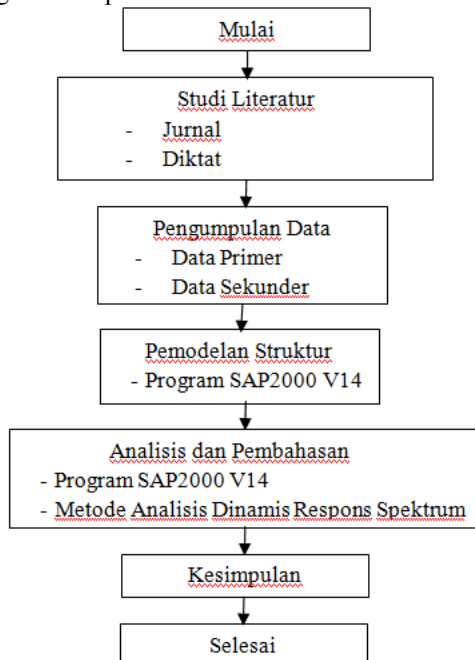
Mulai

Studi Literatur
- Jurnal
- Diktat

Pengumpulan Data
- Data Primer
- Data Sekunder

Pemodelan Struktur
- Program SAP2000 V14

Analisis dan Pembahasan
- Program SAP2000 V14
- Metode Analisis Dinamis Respons Spektrum

Kesimpulan

Selesai